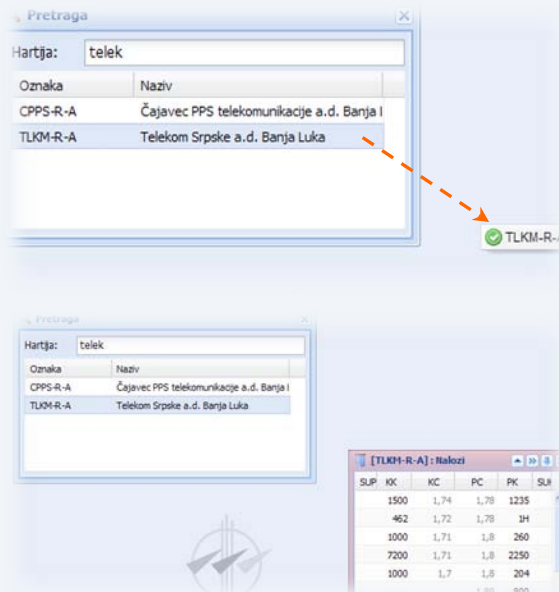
Pretraga

Hartija: telek

| Oznaka | Naziv |
|---|---|
| CPPS-R-A | Čajavec PPS telekomunikacije a.d. Banja l |
| TLKM-R-A | Telekom Srpske a.d. Banja Luka |

TLKM-R-

Pretraga

Hartija: telek

| Oznaka | Naziv |
|---|---|
| CPPS-R-A | Čajavec PPS telekomunikacije a.d. Banja l |
| TLKM-R-A | Telekom Srpske a.d. Banja Luka |

[TLKM-R-A] : Nalozi

| SUP | KK | KC | PC | PK | SU |
|---|---|---|---|---|---|
| | 1500 | 1,74 | 1,78 | 1235 | |
| | 462 | 1,72 | 1,78 | 1H | |
| | 1000 | 1,71 | 1,8 | 260 | |
| | 7200 | 1,71 | 1,8 | 2250 | |
| | 1000 | 1,7 | 1,8 | 204 | |
| | | | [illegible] | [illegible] | |